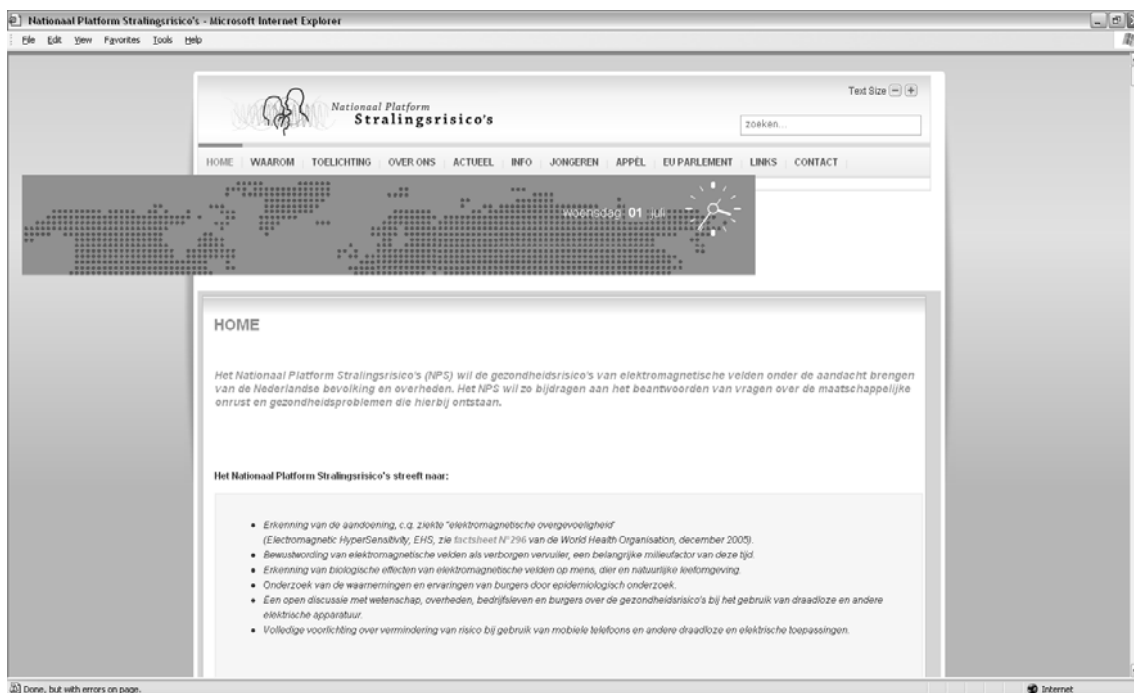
Nationaal Platform Stralingsrisico's - Microsoft Internet Explorer

File Edit View Favorites Tools Help

Text Size

Nationaal Platform
Stralingsrisico's

zoeken...

HOME | WAAROM | TOELICHTING | OVER ONS | ACTUEEL | INFO | JONGEREN | APPÈL | EU PARLEMENT | LINKS | CONTACT

woensdag 01 juli

HOME

Het Nationaal Platform Stralingsrisico's (NPS) wil de gezondheidsrisico's van elektromagnetische velden onder de aandacht brengen van de Nederlandse bevolking en overheden. Het NPS wil zo bijdragen aan het beantwoorden van vragen over de maatschappelijke onrust en gezondheidsproblemen die hierbij ontstaan.

Het Nationaal Platform Stralingsrisico's streeft naar:

- Erkenning van de aandoening, c.q. ziekte "elektromagnetische overgevoeligheid" (Electromagnetic HyperSensitivity, EHS, zie factsheet N°296 van de World Health Organisation, december 2005).
- Bewustwording van elektromagnetische velden als verborgen vervuiler, een belangrijke milieufactor van deze tijd.
- Erkenning van biologische effecten van elektromagnetische velden op mens, dier en natuurlijke leefomgeving.
- Onderzoek van de waarnemingen en ervaringen van burgers door epidemiologisch onderzoek.
- Een open discussie met wetenschap, overheden, bedrijfsleven en burgers over de gezondheidsrisico's bij het gebruik van draadloze en andere elektrische apparatuur.
- Volledige voorlichting over vermindering van risico bij gebruik van mobiele telefoons en andere draadloze en elektrische toepassingen.

Done, but with errors on page.

Internet